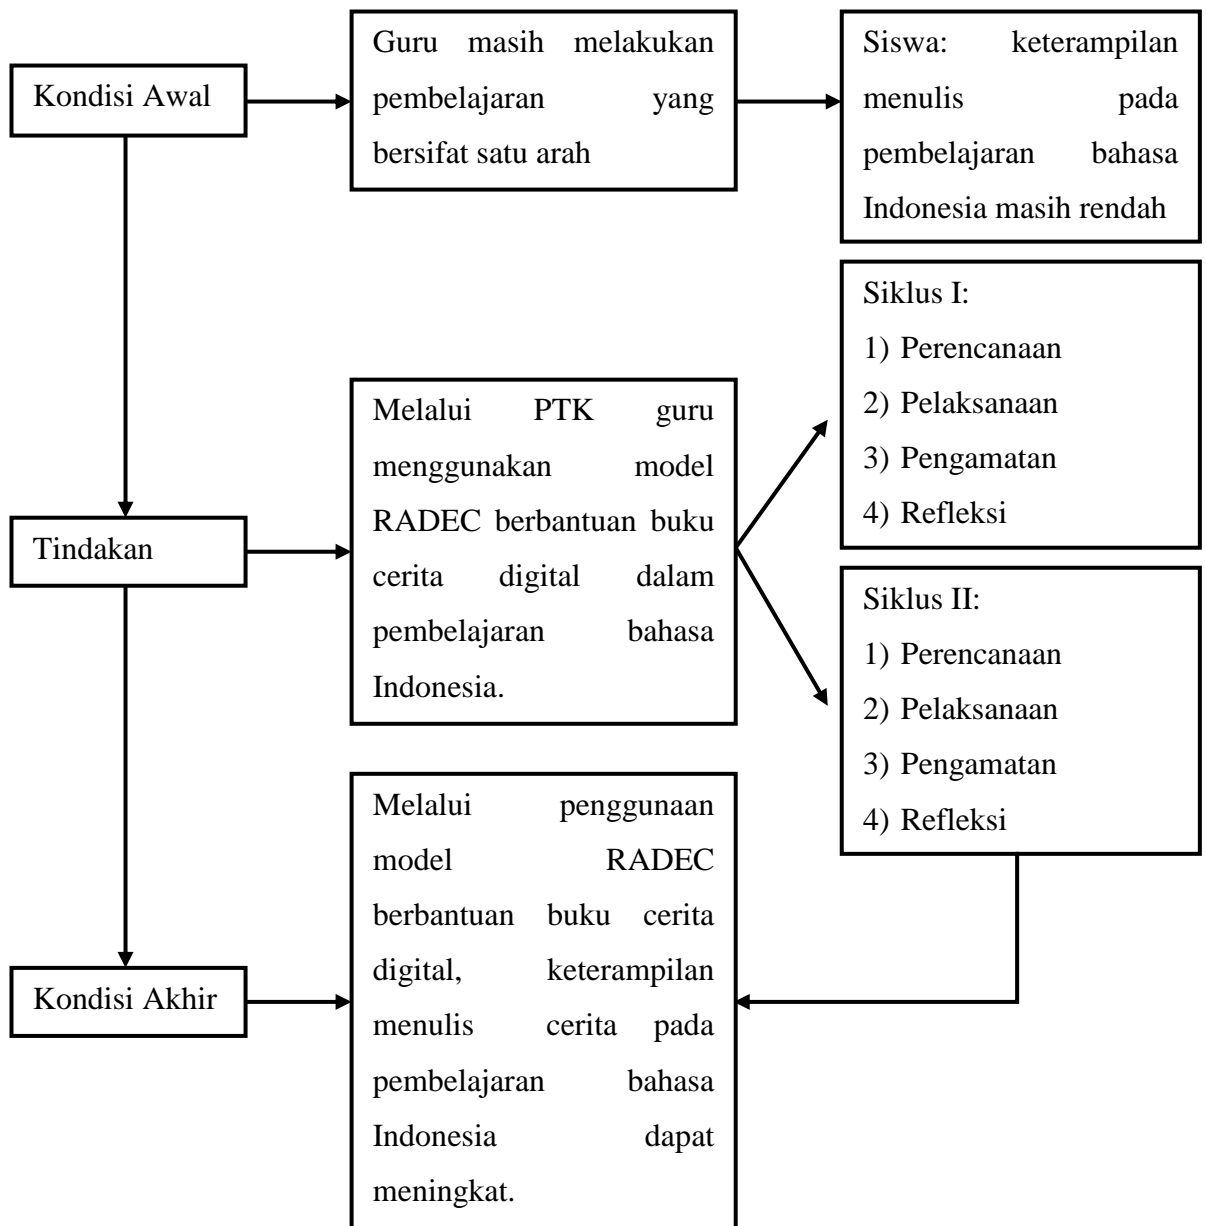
Kondisi Awal

Guru masih melakukan pembelajaran yang bersifat satu arah

Siswa: keterampilan menulis pada pembelajaran bahasa Indonesia masih rendah

Tindakan

Melalui PTK guru menggunakan model RADEC berbantuan buku cerita digital dalam pembelajaran bahasa Indonesia.

Siklus I:
1) Perencanaan
2) Pelaksanaan
3) Pengamatan
4) Refleksi

Siklus II:
1) Perencanaan
2) Pelaksanaan
3) Pengamatan
4) Refleksi

Kondisi Akhir

Melalui penggunaan model RADEC berbantuan buku cerita digital, keterampilan menulis cerita pada pembelajaran bahasa Indonesia dapat meningkat.